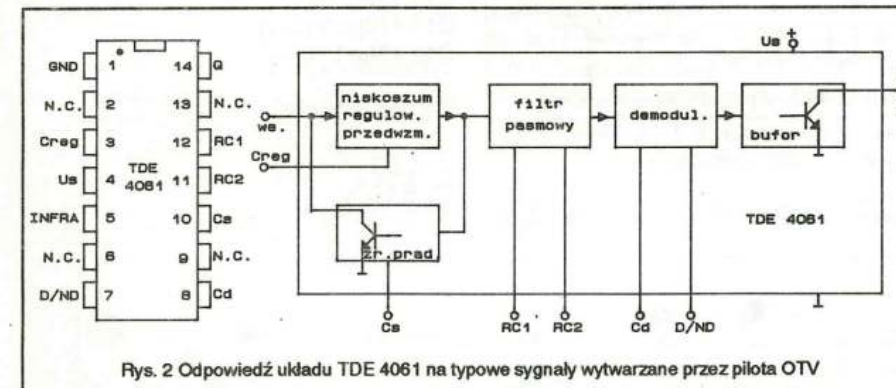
GND 1
N.C. 2
Creg 3
Us 4
INFRA 5
N.C. 6
D/ND 7
14 Q
13 N.C.
12 RC1
11 RC2
10 Cs
9 N.C.
8 Cd
TDE 4061

Us +
we.
niskoszum regulow. przedwzm.
filtr pasmowy
demodul.
bufor
Creg
źr.prad.
TDE 4061
Cs
RC1
RC2
Cd
D/ND

Rys. 2 Odpowiedź układu TDE 4061 na typowe sygnały wytwarzane przez pilota OTV